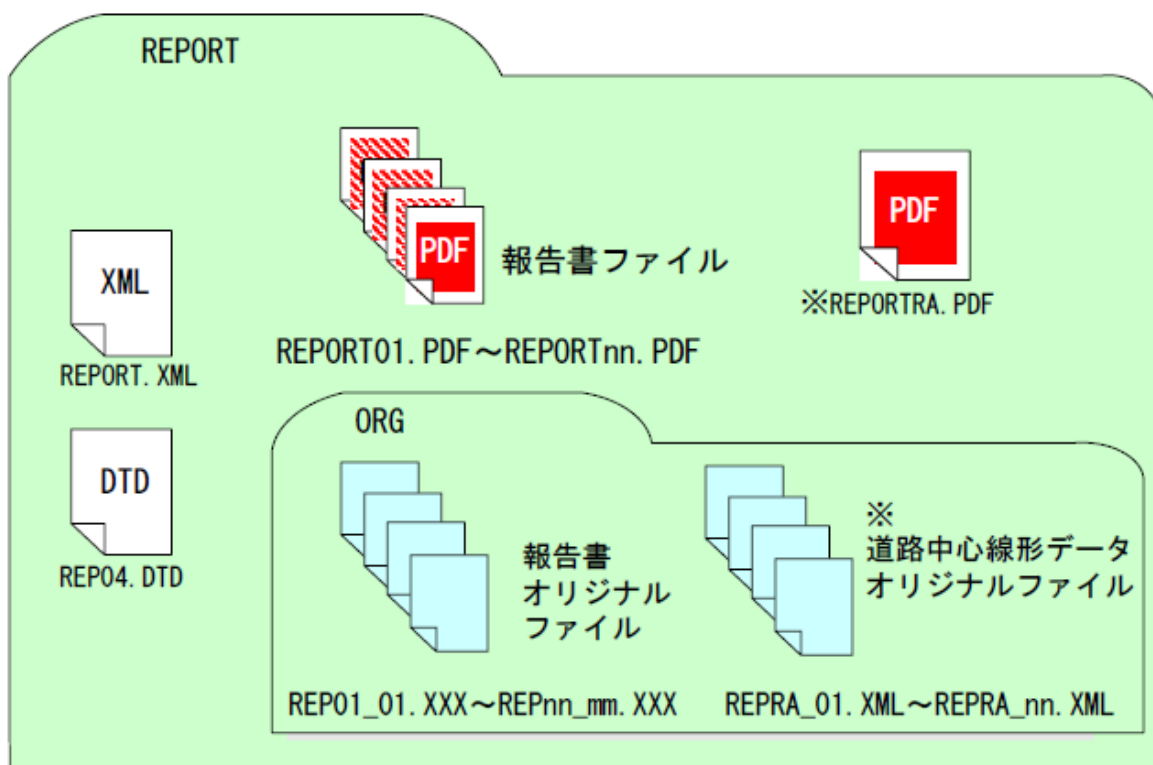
REPORT

XML

REPORT.XML

PDF

報告書ファイル

REPORT01.PDF～REPORTnn.PDF

PDF

※REPORTRA.PDF

DTD

REP04.DTD

ORG

報告書
オリジナル
ファイル

REP01_01.XXX～REPnn_mm.XXX

※
道路中心線形データ
オリジナルファイル

REPRA_01.XML～REPRA_nn.XML